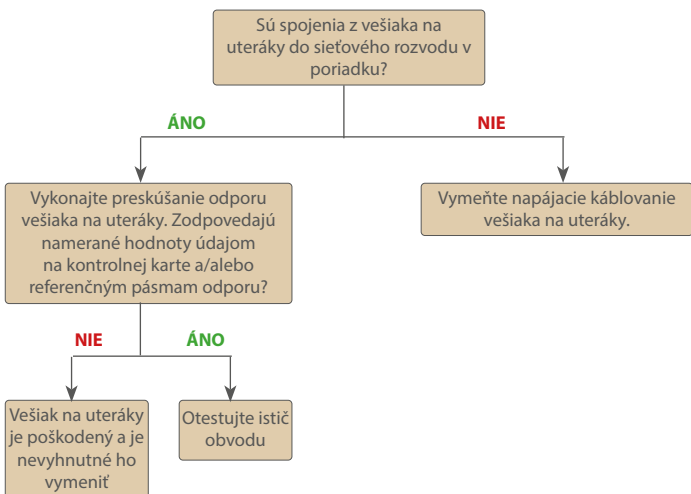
Sú spojenia z vešiaka na uteráky do sieťového rozvodu v poriadku?

ÁNO

NIE

Vykonajte preskúšanie odporu vešiaka na uteráky. Zodpovedajú namerané hodnoty údajom na kontrolnej karte a/alebo referenčným pásmam odporu?

Vymeňte napájacie káblovanie vešiaka na uteráky.

NIE

ÁNO

Vešiak na uteráky je poškodený a je nevyhnutné ho vymeniť

Otestujte istič obvodu